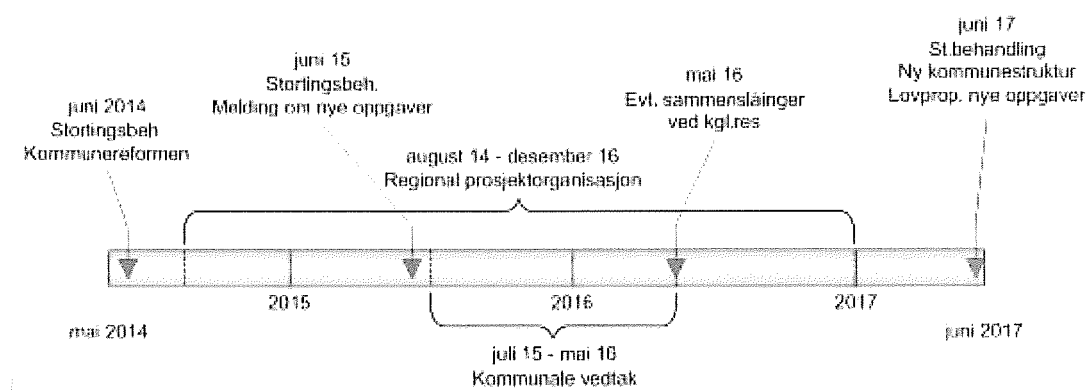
juni 2014
Stortingsbeh
Kommunereformen

juni 15
Stortingsbeh.
Melding om nye oppgaver

mai 16
Evt. sammenslåinger
ved kgl.res

juni 17
St.behandling
Ny kommunestruktur
Lovprop. nye oppgaver

august 14 - desember 16
Regional prosjektorganisasjon

2015

2016

2017

mai 2014

juni 2017

juli 15 - mai 16
Kommunale vedtak